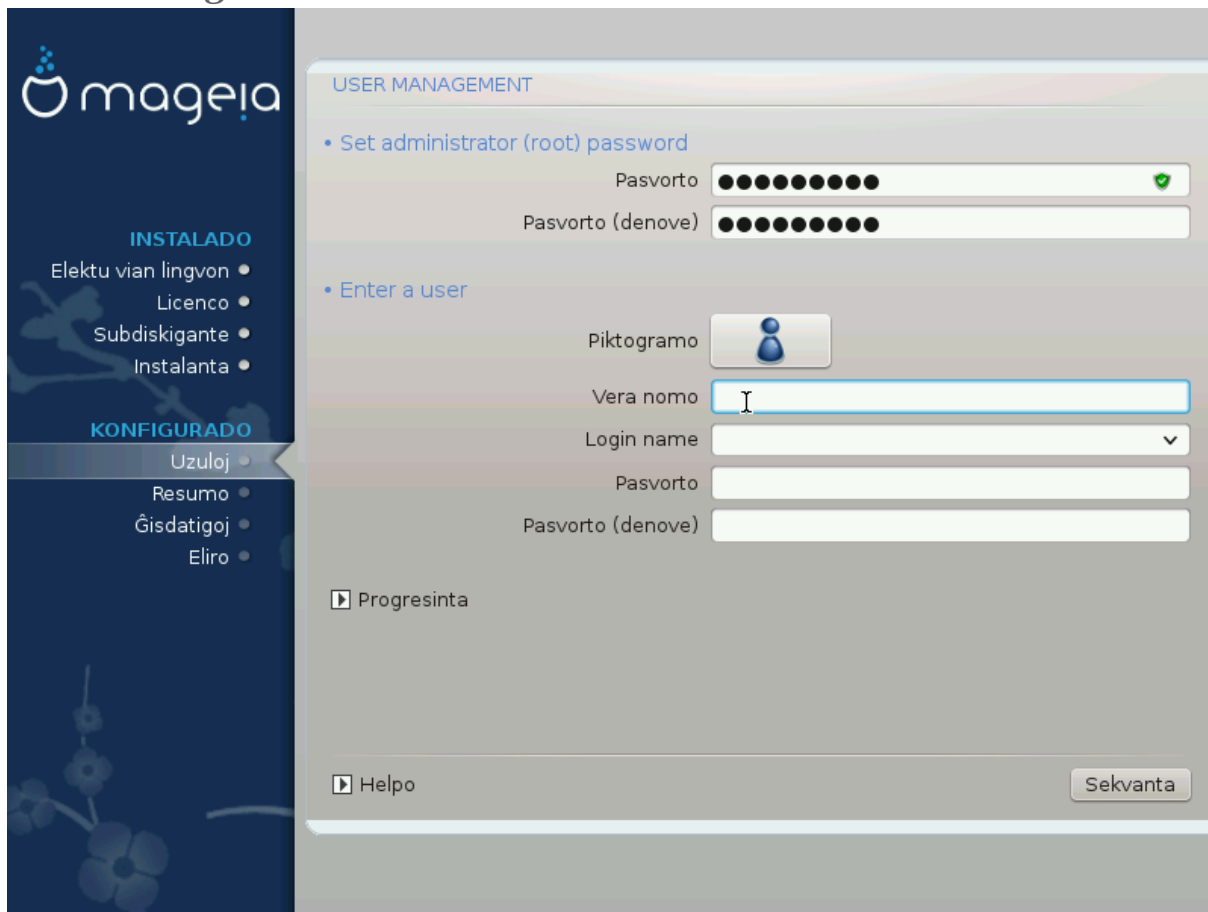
mageia

INSTALADO
Elektu vian lingvon
Licenco
Subdiskigante
Instalanta

KONFIGURADO
Uzuloj
Resumo
Ĝisdatigoj
Eliro

USER MANAGEMENT

• Set administrator (root) password
Pasvorto ●●●●●●●●●
Pasvorto (denove) ●●●●●●●●●

• Enter a user
Piktogramo
Vera nomo
Login name
Pasvorto
Pasvorto (denove)

Progresinta

Helpo

Sekvanta